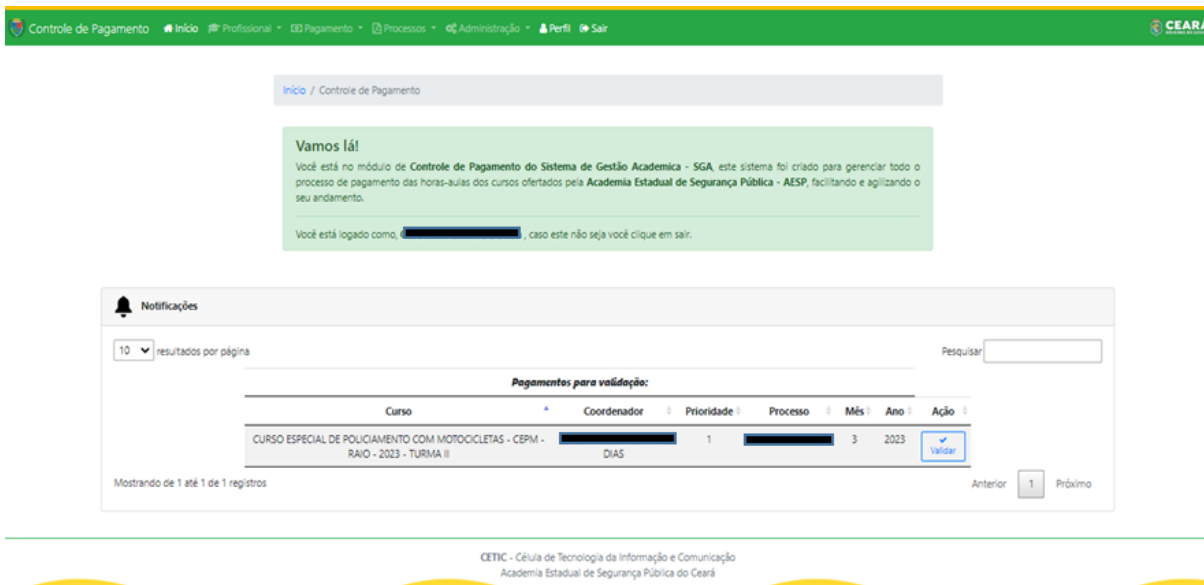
Controle de Pagamento Início Profissional Pagamento Processos Administração Perfil Sair

CEARÁ

Início / Controle de Pagamento

Vamos lá!

Você está no módulo de **Controle de Pagamento do Sistema de Gestão Academica - SGA**, este sistema foi criado para gerenciar todo o processo de pagamento das horas-aulas dos cursos ofertados pela **Academia Estadual de Segurança Pública - AESP**, facilitando e agilizando o seu andamento.

Você está logado como, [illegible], caso este não seja você clique em sair.

Notificações

10 resultados por página

Pesquisar

Pagamentos para validação:

| Curso | Coordenador | Prioridade | Processo | Mês | Ano | Ação |
|---|---|---|---|---|---|---|
| CURSO ESPECIAL DE POLICIAMENTO COM MOTOCICLETAS - CEPM - RAIO - 2023 - TURMA II | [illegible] DIAS | 1 | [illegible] | 3 | 2023 | Validar |

Mostrando de 1 até 1 de 1 registros

Anterior 1 Próximo

CETIC - Célula de Tecnologia da Informação e Comunicação
Academia Estadual de Segurança Pública do Ceará